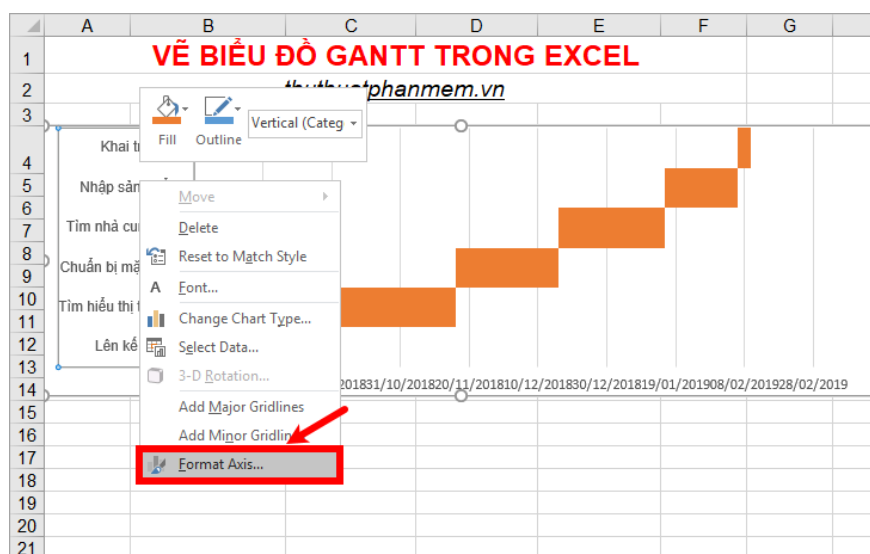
| | A | B | C | D | E | F | G |
|---|---|---|---|---|---|---|---|
| 1 | VẼ BIỂU ĐỒ GANTT TRONG EXCEL | | | | | | |
| 2 | thuthuatphanmem.vn | | | | | | |

Fill
Outline
Vertical (Categ

Khai tr
Nhập sản
Tìm nhà cu
Chuẩn bị mặ
Tìm hiểu thị t
Lên kế

Move
Delete
Reset to Match Style
Font...
Change Chart Type...
Select Data...
3-D Rotation...
Add Major Gridlines
Add Minor Gridlin
Format Axis...

201831/10/201820/11/201810/12/201830/12/201819/01/201908/02/201928/02/2019

3
4
5
6
7
8
9
10
11
12
13
14
15
16
17
18
19
20
21